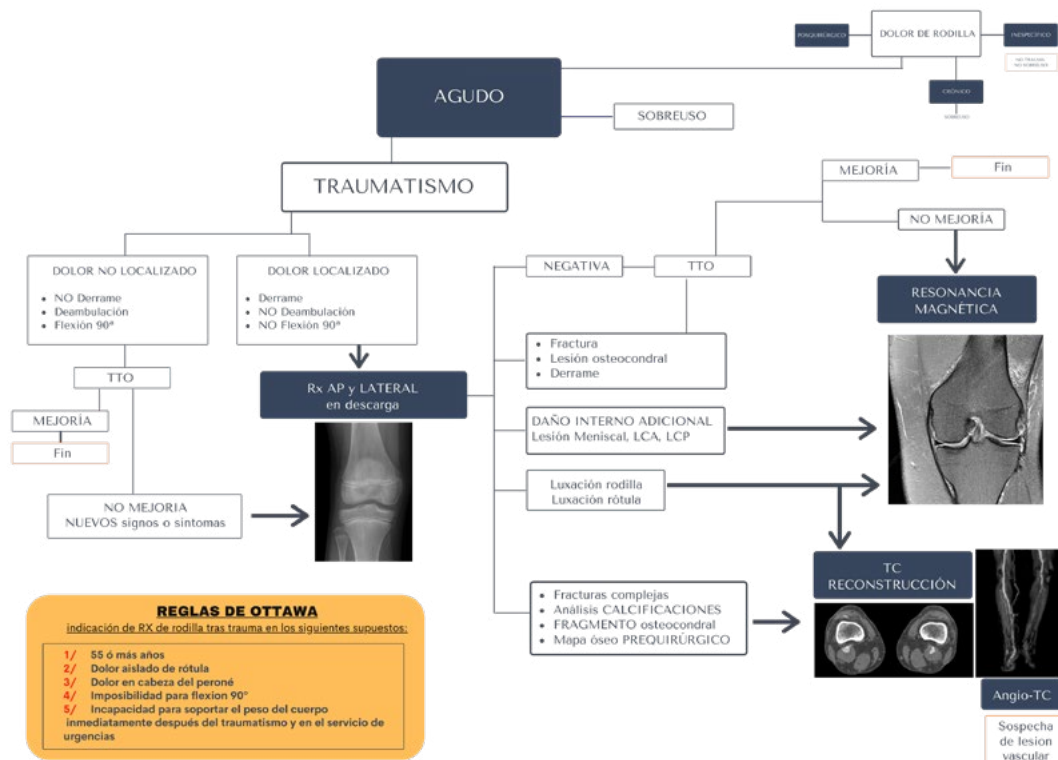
POSQUIRÚRGICO

DOLOR DE RODILLA

INESPECÍFICO

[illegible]

CRÓNICO

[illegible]

AGUDO

SOBREUSO

TRAUMATISMO

MEJORÍA

Fin

NO MEJORÍA

DOLOR NO LOCALIZADO

- NO Derrame
- Deambulación
- Flexión 90°

DOLOR LOCALIZADO

- Derrame
- NO Deambulación
- NO Flexión 90°

NEGATIVA

TTO

RESONANCIA MAGNÉTICA

TTO

MEJORÍA

Fin

Rx AP y LATERAL en descarga

- Fractura
- Lesión osteocondral
- Derrame

DAÑO INTERNO ADICIONAL
Lesión Meniscal, LCA, LCP

Luxación rodilla
Luxación rótula

NO MEJORIA
NUEVOS signos o síntomas

TC RECONSTRUCCIÓN

REGLAS DE OTTAWA
indicación de RX de rodilla tras trauma en los siguientes supuestos:

1/ 55 ó más años
2/ Dolor aislado de rótula
3/ Dolor en cabeza del peroné
4/ Imposibilidad para flexion 90°
5/ Incapacidad para soportar el peso del cuerpo inmediatamente después del traumatismo y en el servicio de urgencias

- Fracturas complejas
- Análisis CALCIFICACIONES
- FRAGMENTO osteocondral
- Mapa óseo PREQUIRÚRGICO

Angio-TC

Sospecha de lesion vascular